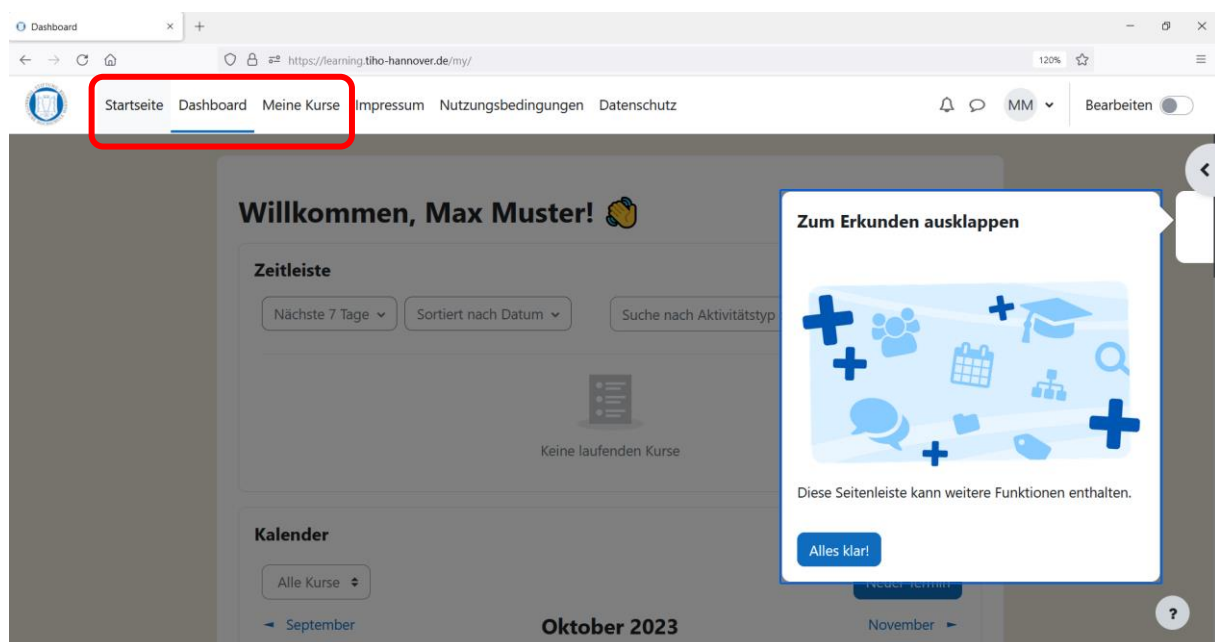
Dashboard ×

https://learning.tiho-hannover.de/my/

120%

Startseite Dashboard Meine Kurse Impressum Nutzungsbedingungen Datenschutz

MM

Bearbeiten

Willkommen, Max Muster! 👋

Zeitleiste

Nächste 7 Tage

Sortiert nach Datum

Suche nach Aktivitätstyp

Keine laufenden Kurse

Kalender

Alle Kurse

Neuer Termin

◄ September

Oktober 2023

November ►

Zum Erkunden ausklappen

Diese Seitenleiste kann weitere Funktionen enthalten.

Alles klar!

?